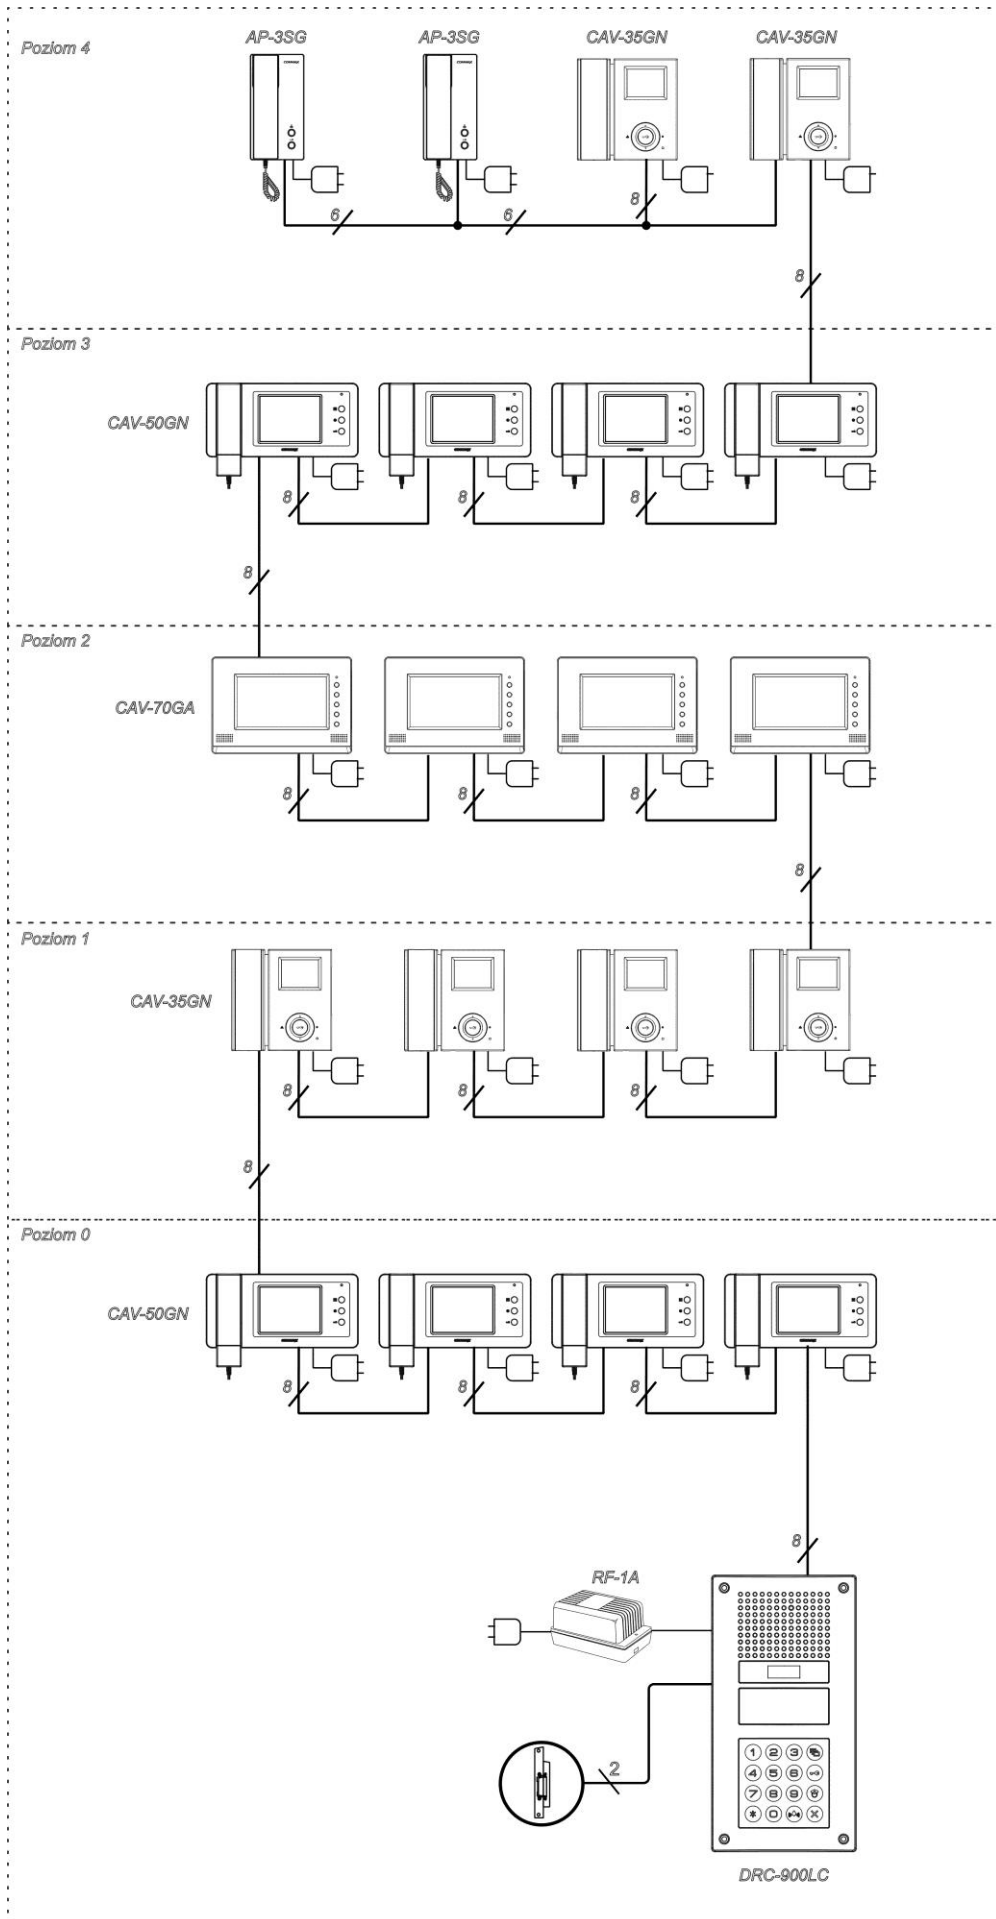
Poziom 4

AP-3SG AP-3SG CAV-35GN CAV-35GN

6 6 8

8

Poziom 3

CAV-50GN

8 8 8

8

Poziom 2

CAV-70GA

8 8 8

8

Poziom 1

CAV-35GN

8 8 8

8

Poziom 0

CAV-50GN

8 8 8

8

RF-1A

2

1 2 3
4 5 6
7 8 9
* 0

DRC-900LC